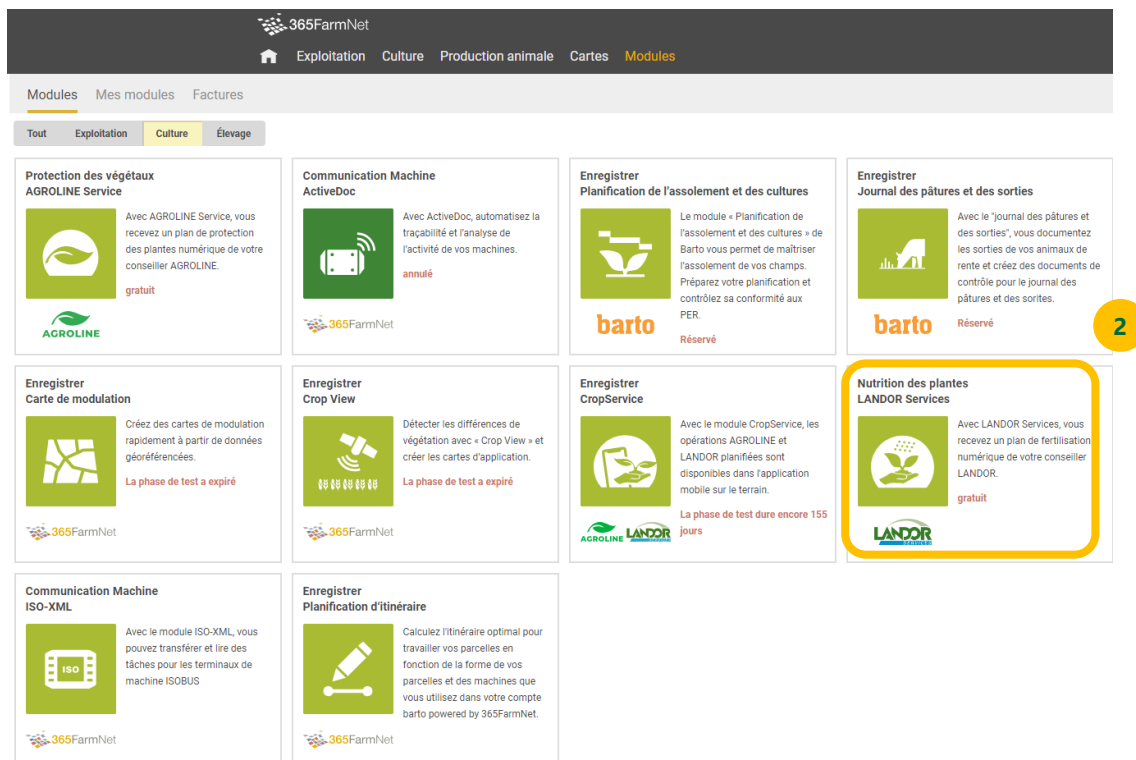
365FarmNet

Exploitation Culture Production animale Cartes Modules

Modules Mes modules Factures

Tout Exploitation Culture Élevage

Protection des végétaux
AGROLINE Service

Avec AGROLINE Service, vous recevez un plan de protection des plantes numérique de votre conseiller AGROLINE.

gratuit

AGROLINE

Communication Machine
ActiveDoc

Avec ActiveDoc, automatisez la traçabilité et l'analyse de l'activité de vos machines.

annulé

365FarmNet

Enregistrer
Planification de l'assolement et des cultures

Le module « Planification de l'assolement et des cultures » de Barto vous permet de maîtriser l'assolement de vos champs. Préparez votre planification et contrôlez sa conformité aux PER.

Réservé

barto

Enregistrer
Journal des pâtures et des sorties

Avec le "journal des pâtures et des sorties", vous documentez les sorties de vos animaux de rente et créez des documents de contrôle pour le journal des pâtures et des sorites.

Réservé

barto

2

Enregistrer
Carte de modulation

Créez des cartes de modulation rapidement à partir de données géoréférencées.

La phase de test a expiré

365FarmNet

Enregistrer
Crop View

Détecter les différences de végétation avec « Crop View » et créer les cartes d'application.

La phase de test a expiré

365FarmNet

Enregistrer
CropService

Avec le module CropService, les opérations AGROLINE et LANDOR planifiées sont disponibles dans l'application mobile sur le terrain.

La phase de test dure encore 155 jours

AGROLINE LANDOR

Nutrition des plantes
LANDOR Services

Avec LANDOR Services, vous recevez un plan de fertilisation numérique de votre conseiller LANDOR.

gratuit

LANDOR

Communication Machine
ISO-XML

Avec le module ISO-XML, vous pouvez transférer et lire des tâches pour les terminaux de machine ISOBUS

ISO

365FarmNet

Enregistrer
Planification d'itinéraire

Calculez l'itinéraire optimal pour travailler vos parcelles en fonction de la forme de vos parcelles et des machines que vous utilisez dans votre compte barto powered by 365FarmNet.

365FarmNet